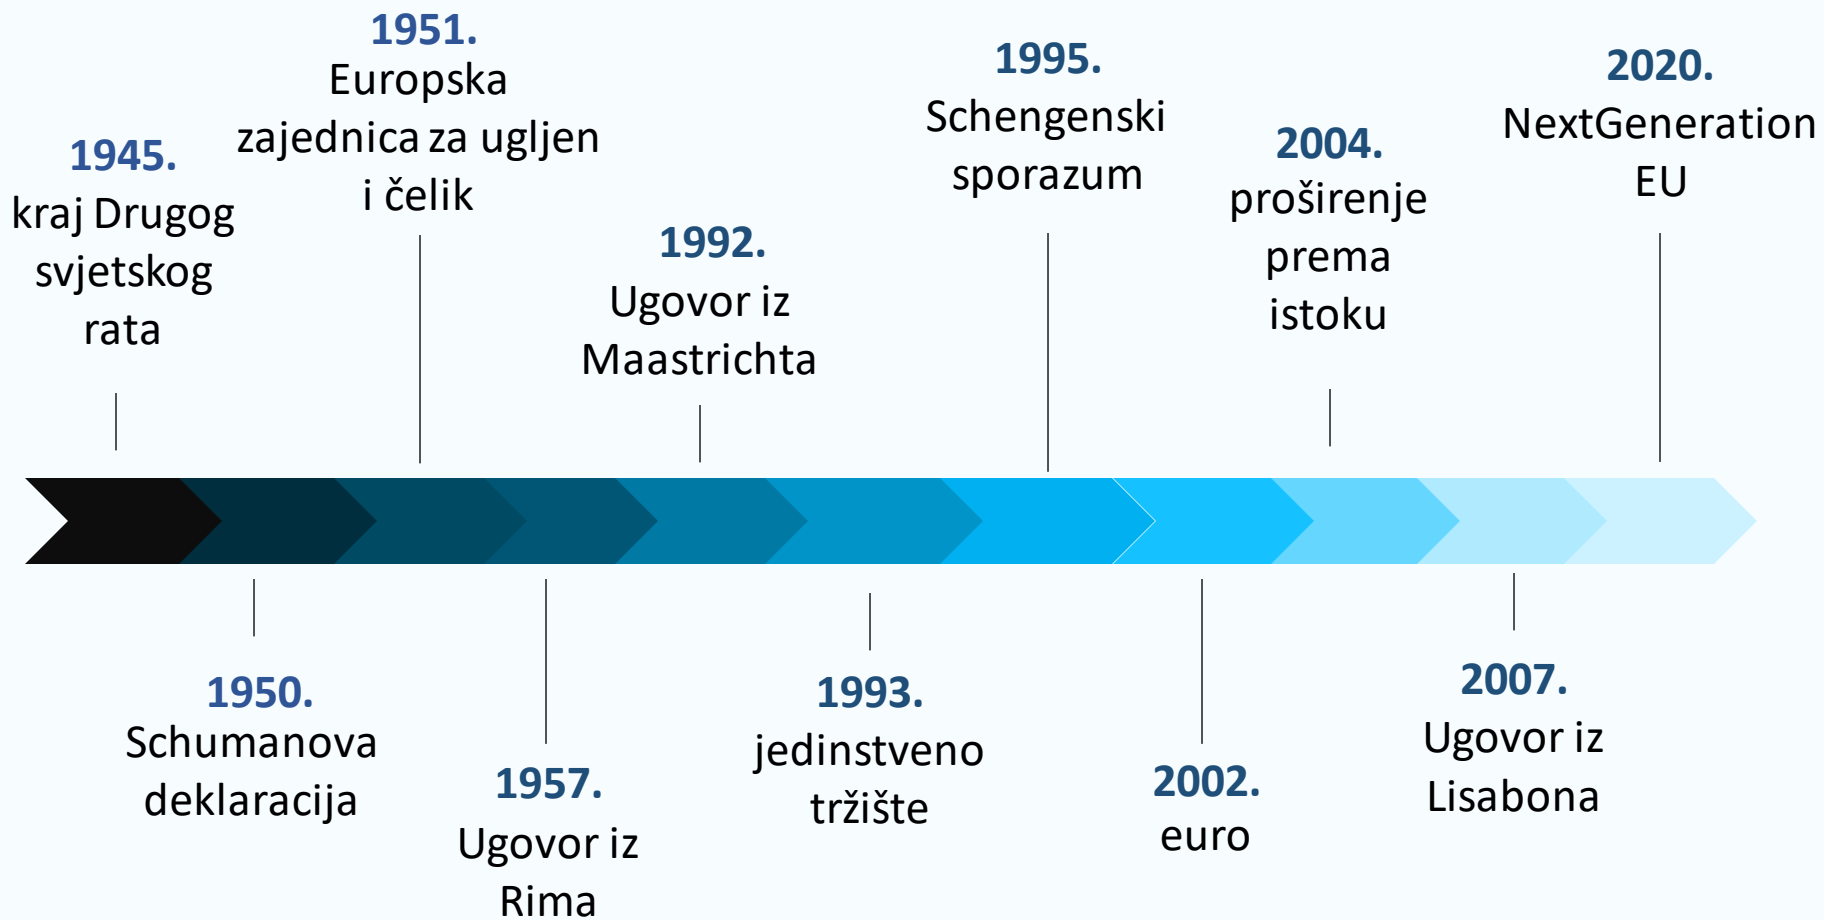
1945.
kraj Drugog svjetskog rata

1950.
Schumanova deklaracija

1951.
Europska zajednica za ugljen i čelik

1957.
Ugovor iz Rima

1992.
Ugovor iz Maastrichta

1993.
jedinstveno tržište

1995.
Schengenski sporazum

2002.
euro

2004.
proširenje prema istoku

2007.
Ugovor iz Lisabona

2020.
NextGeneration EU